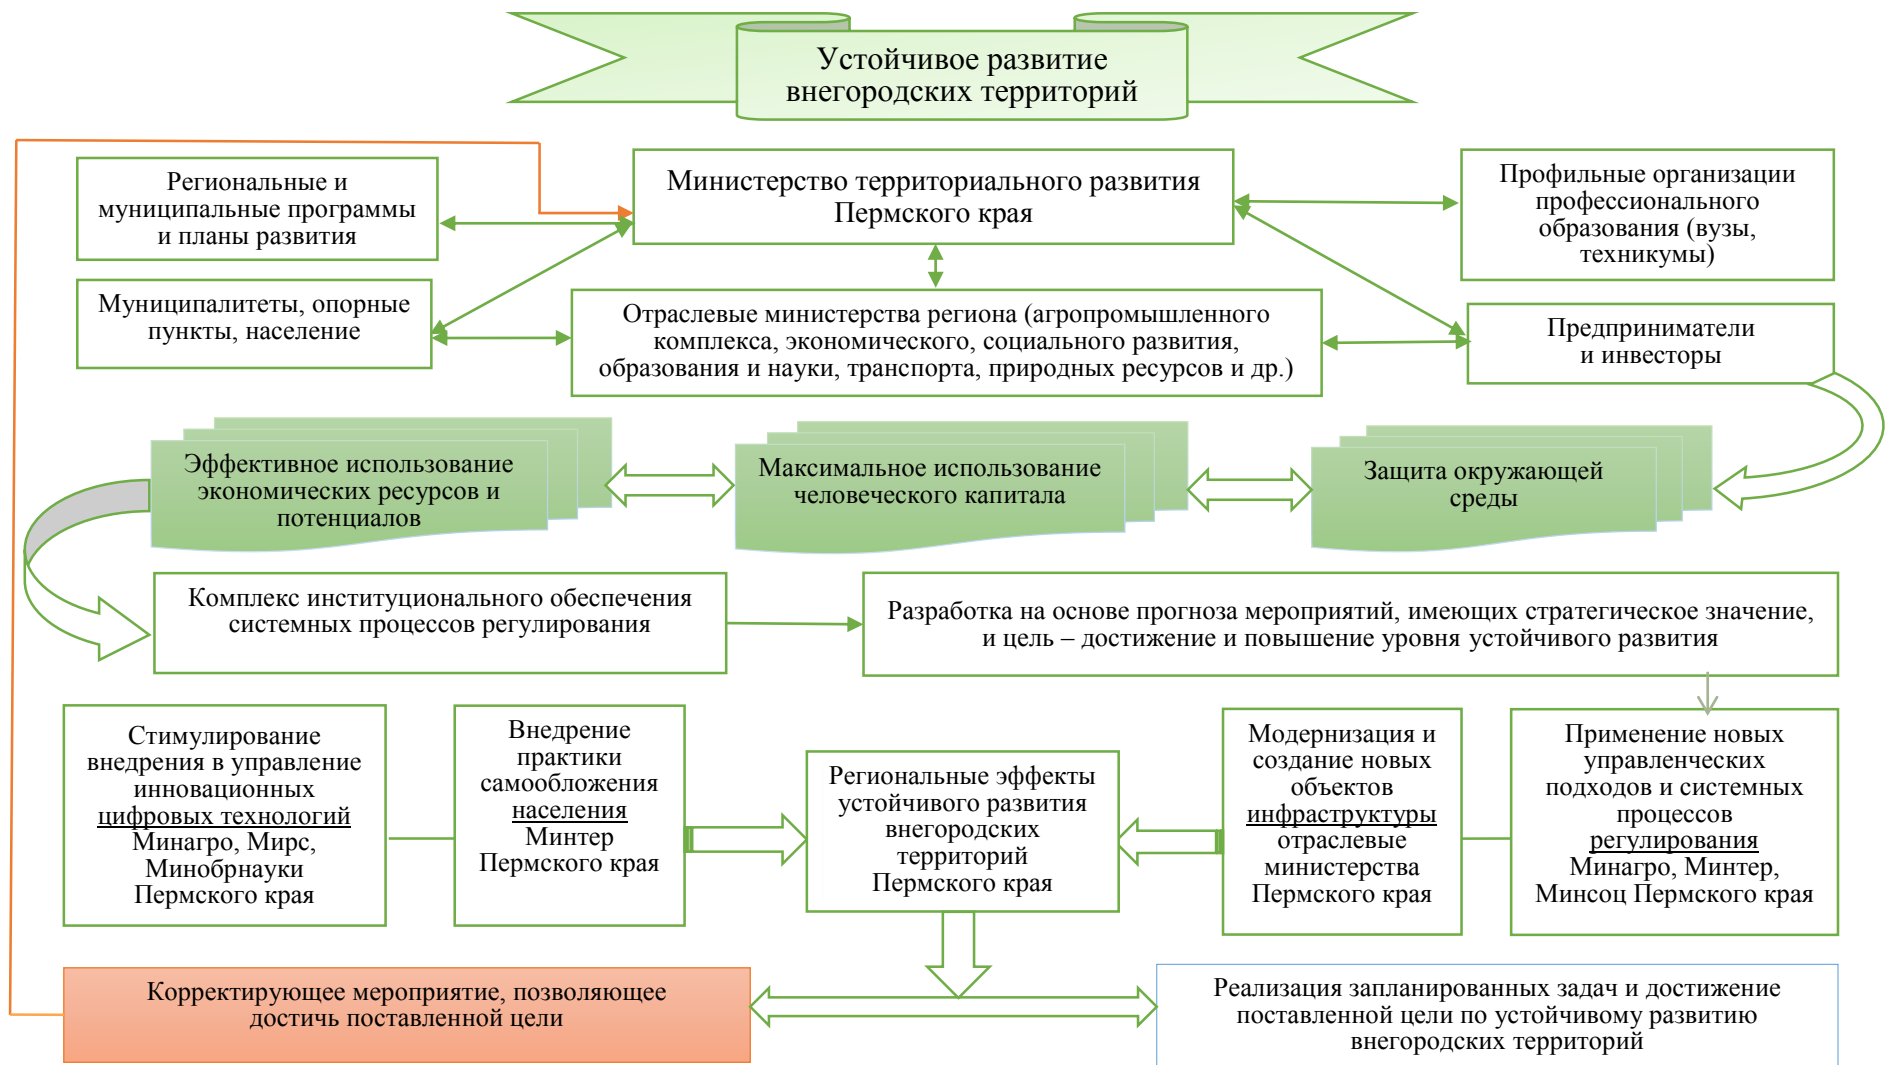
Устойчивое развитие внегородских территорий

Региональные и муниципальные программы и планы развития

Министерство территориального развития Пермского края

Профильные организации профессионального образования (вузы, техникумы)

Муниципалитеты, опорные пункты, население

Отраслевые министерства региона (агропромышленного комплекса, экономического, социального развития, образования и науки, транспорта, природных ресурсов и др.)

Предприниматели и инвесторы

Эффективное использование экономических ресурсов и потенциалов

Максимальное использование человеческого капитала

Защита окружающей среды

Комплекс институционального обеспечения системных процессов регулирования

Разработка на основе прогноза мероприятий, имеющих стратегическое значение, и цель – достижение и повышение уровня устойчивого развития

Стимулирование внедрения в управление инновационных цифровых технологий Минагро, Мирс, Минобрнауки Пермского края

Внедрение практики самообложения населения Минтер Пермского края

Региональные эффекты устойчивого развития внегородских территорий Пермского края

Модернизация и создание новых объектов инфраструктуры отраслевые министерства Пермского края

Применение новых управленческих подходов и системных процессов регулирования Минагро, Минтер, Минсоц Пермского края

Корректирующее мероприятие, позволяющее достичь поставленной цели

Реализация запланированных задач и достижение поставленной цели по устойчивому развитию внегородских территорий